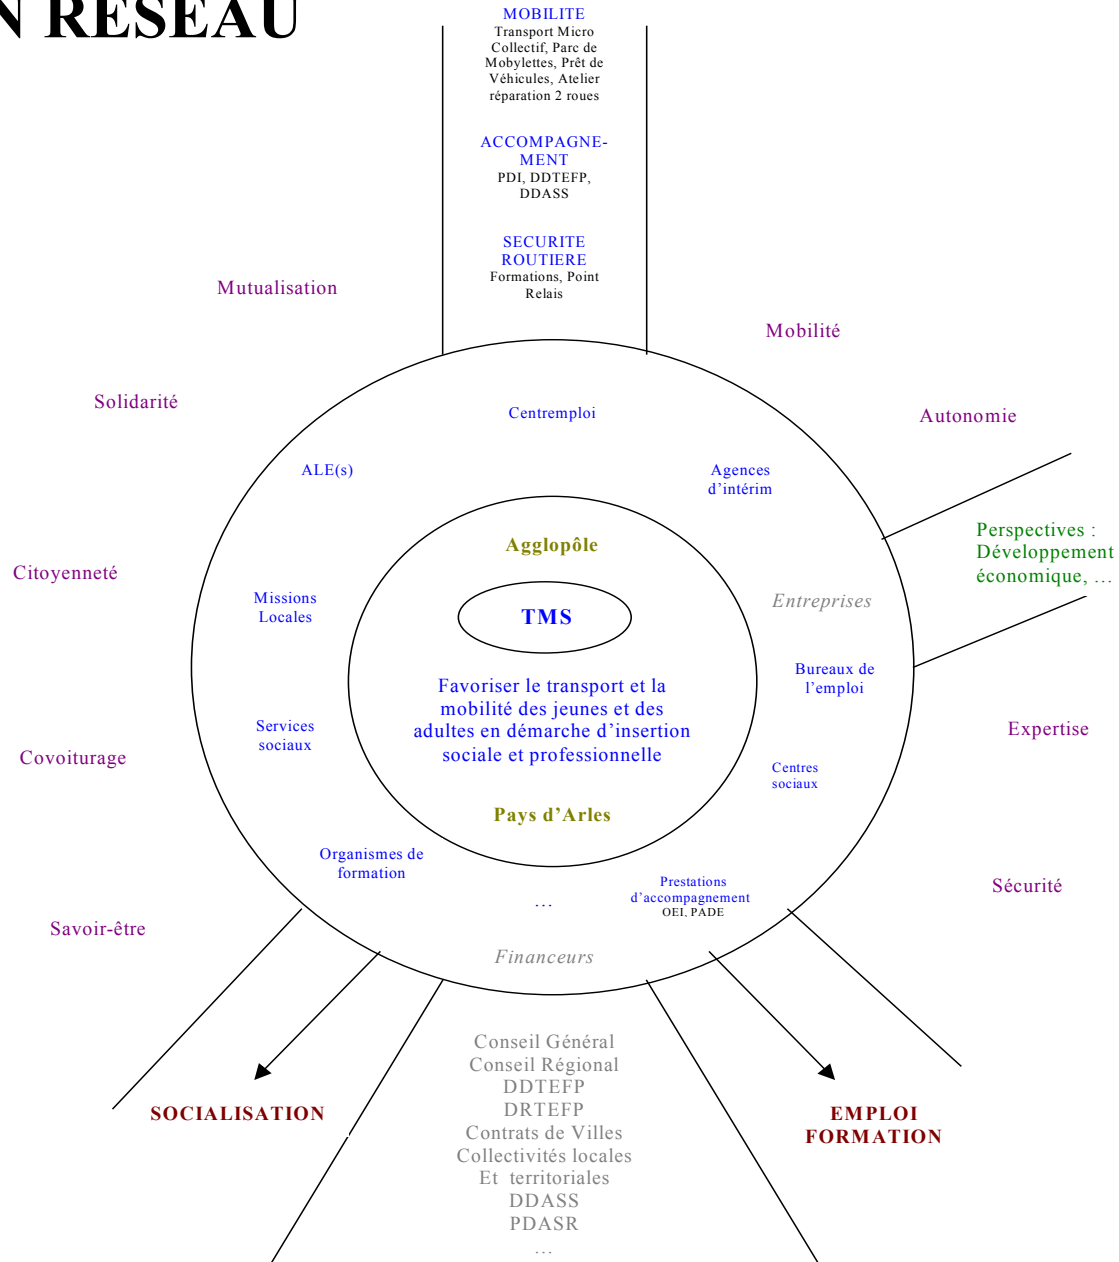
N RESEAU

MOBILITE
Transport Micro Collectif, Parc de Mobylettes, Prêt de Véhicules, Atelier réparation 2 roues

ACCOMPAGNEMENT
PDI, DDTEFP, DDASS

SECURITE ROUTIERE
Formations, Point Relais

Mutualisation

Mobilité

Solidarité

Autonomie

Centremploi

ALE(s)

Agences d'intérim

Perspectives : Développement économique, …

Citoyenneté

Agglopôle

Missions Locales

TMS

Entreprises

Bureaux de l'emploi

Favoriser le transport et la mobilité des jeunes et des adultes en démarche d'insertion sociale et professionnelle

Services sociaux

Expertise

Covoiturage

Centres sociaux

Pays d'Arles

Organismes de formation

Prestations d'accompagnement OEI, PADE

Sécurité

…

Savoir-être

Financeurs

Conseil Général
Conseil Régional
DDTEFP
DRTEFP
Contrats de Villes
Collectivités locales
Et territoriales
DDASS
PDASR
…

SOCIALISATION

EMPLOI FORMATION